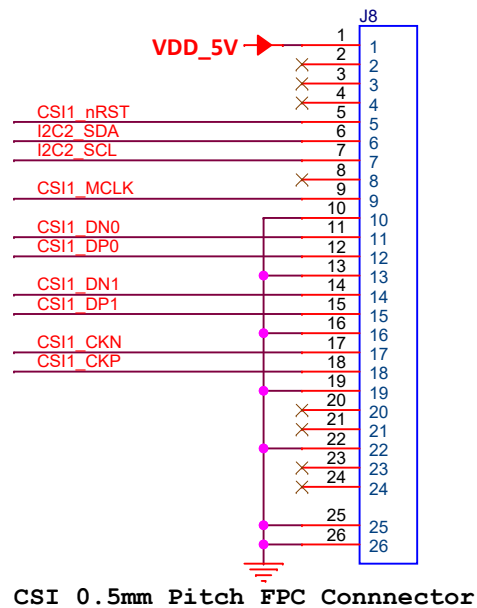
J8

VDD_5V

1 1
2 2
3 3
4 4
CSI1_nRST 5 5
I2C2_SDA 6 6
I2C2_SCL 7 7
8 8
CSI1_MCLK 9 9
10 10
CSI1_DN0 11 11
CSI1_DP0 12 12
13 13
CSI1_DN1 14 14
CSI1_DP1 15 15
16 16
CSI1_CKN 17 17
CSI1_CKP 18 18
19 19
20 20
21 21
22 22
23 23
24 24
25 25
26 26

CSI 0.5mm Pitch FPC Connnector